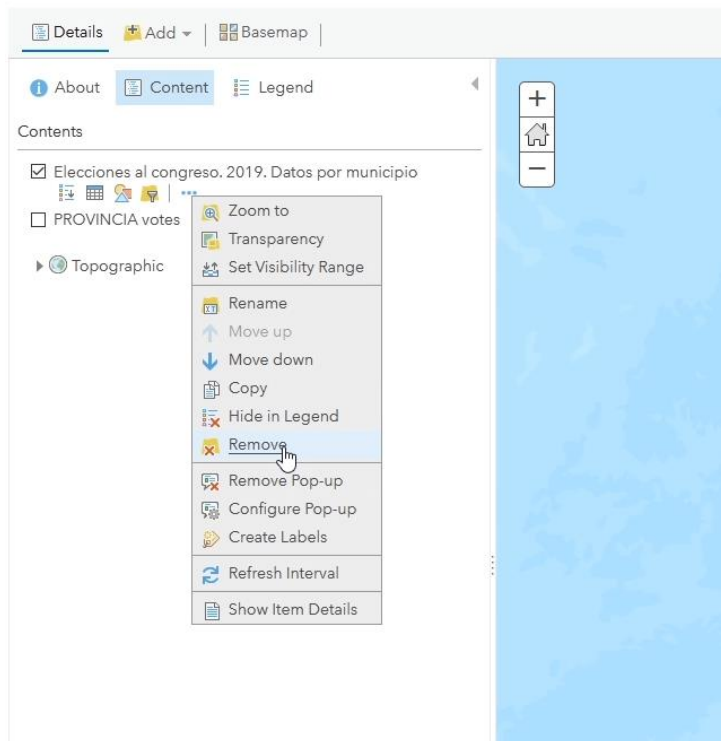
Details | Add | Basemap

About | Content | Legend

Contents

☑ Elecciones al congreso. 2019. Datos por municipio

☐ PROVINCIA votes

Topographic

Zoom to
Transparency
Set Visibility Range
Rename
Move up
Move down
Copy
Hide in Legend
Remove
Remove Pop-up
Configure Pop-up
Create Labels
Refresh Interval
Show Item Details

+
−